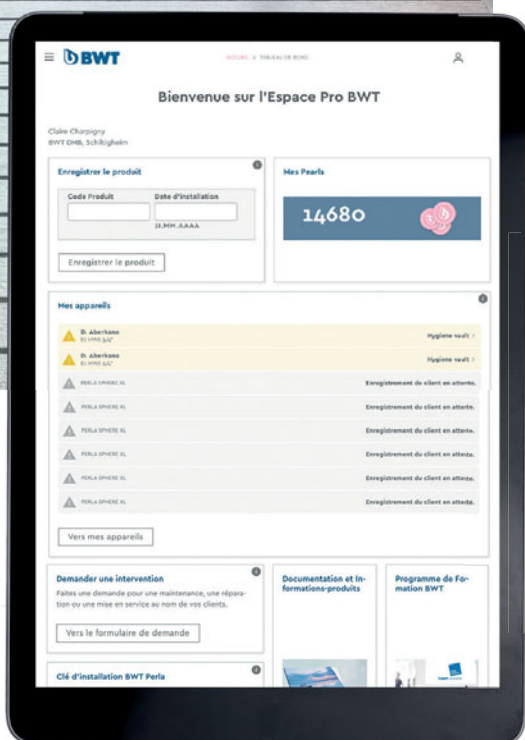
BWT

ACCUEIL > TABLEAU DE BORD

Bienvenue sur l'Espace Pro BWT

Claire Charpigny
BWT DMB, Schiltigheim

Enregistrer le produit

Code Produit

Date d'installation

JJ.MM.AAAA

Enregistrer le produit

Mes Pearls

14680

Mes appareils

D. Aberkane
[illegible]

Hygiene vault >

D. Aberkane
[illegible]

Hygiene vault >

PERLA SPHERE XL

Enregistrement du client en attente.

PERLA SPHERE XL

Enregistrement du client en attente.

PERLA SPHERE XL

Enregistrement du client en attente.

PERLA SPHERE XL

Enregistrement du client en attente.

PERLA SPHERE XL

Enregistrement du client en attente.

PERLA SPHERE XL

Enregistrement du client en attente.

Vers mes appareils

Demander une intervention

Faites une demande pour une maintenance, une réparation ou une mise en service au nom de vos clients.

Vers le formulaire de demande

Documentation et Informations-produits

Programme de Formation BWT

Clé d'installation BWT Perla